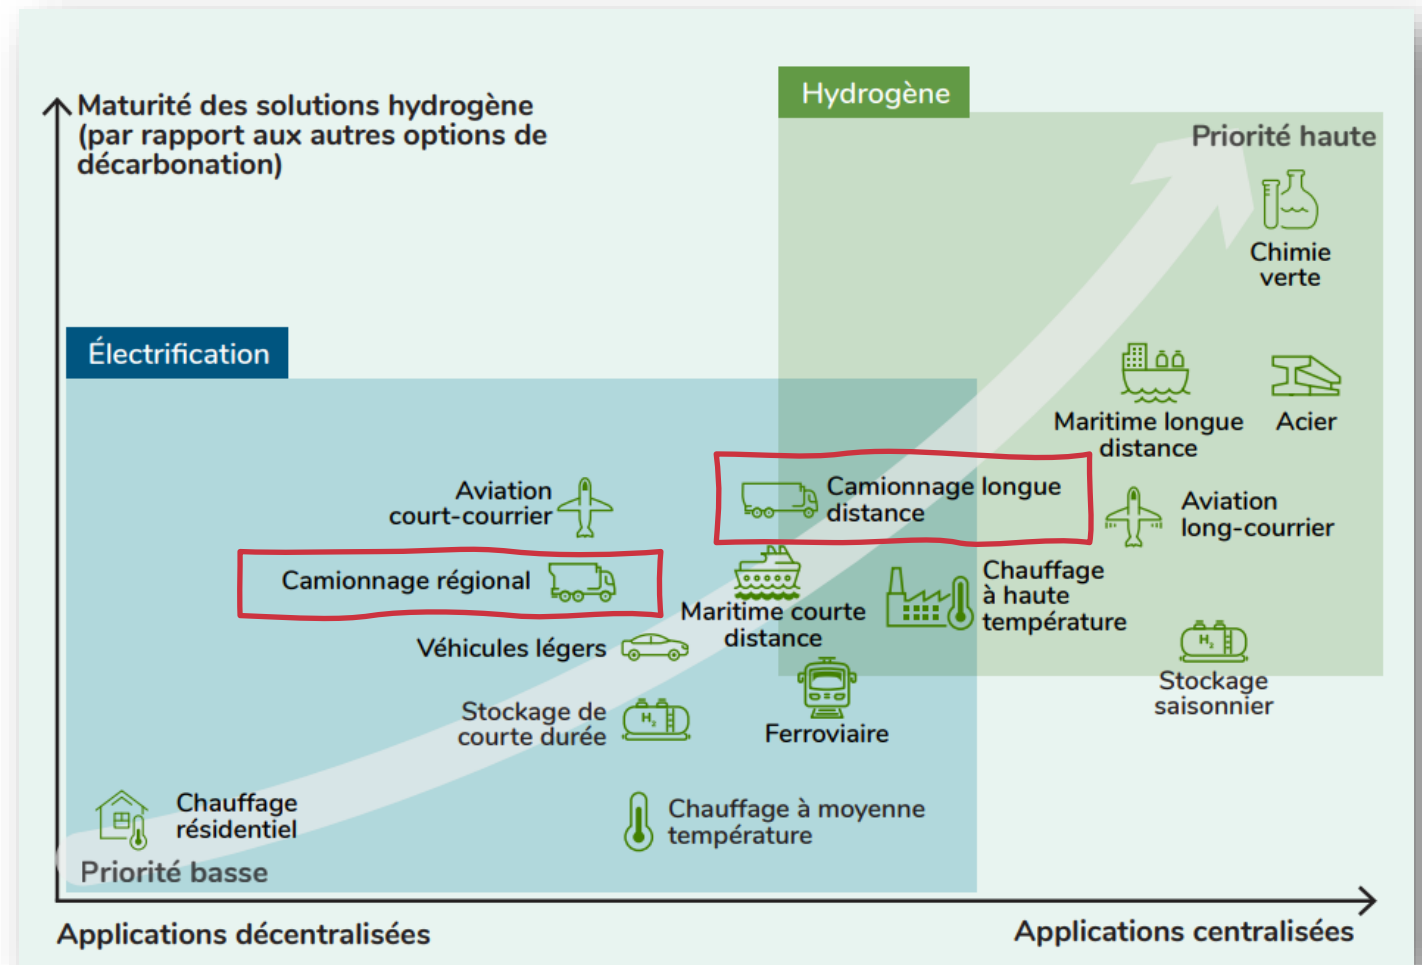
Maturité des solutions hydrogène (par rapport aux autres options de décarbonation)

Hydrogène

Priorité haute

Chimie verte

Électrification

Maritime longue distance

Acier

Aviation court-courrier

Camionnage longue distance

Aviation long-courrier

Camionnage régional

Maritime courte distance

Chauffage à haute température

Véhicules légers

Stockage saisonnier

Stockage de courte durée

$H_2$

$H_2$

Ferroviaire

Chauffage résidentiel

Chauffage à moyenne température

Priorité basse

Applications décentralisées

Applications centralisées